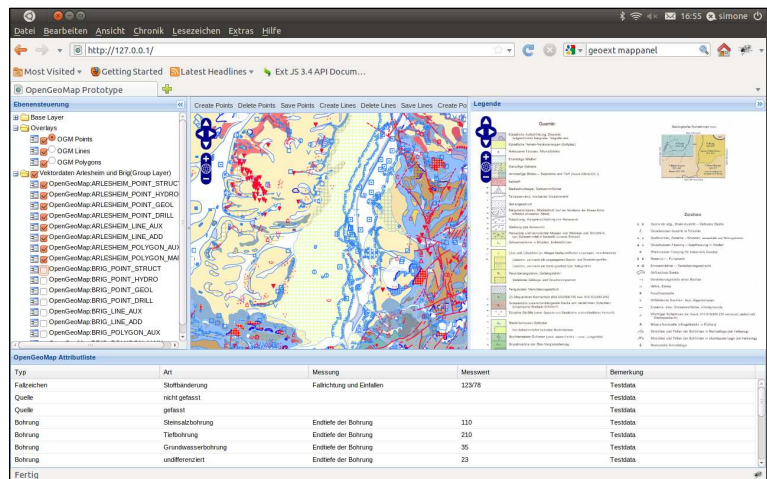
16:55 simone

Datei Bearbeiten Ansicht Chronik Lesezeichen Extras Hilfe

http://127.0.0.1/

geoext mappanel

Most Visited Getting Started Latest Headlines Ext JS 3.4 API Docum...

OpenGeoMap Prototype

Ebenensteuerung

Base Layer
Overlays
OGM Points
OGM Lines
OGM Polygons
Vektordaten Arlesheim und Brig(Group Layer)
OpenGeoMap:ARLESHEIM_POINT_STRUCT
OpenGeoMap:ARLESHEIM_POINT_HYDRO
OpenGeoMap:ARLESHEIM_POINT_GEOL
OpenGeoMap:ARLESHEIM_POINT_DRILL
OpenGeoMap:ARLESHEIM_LINE_AUX
OpenGeoMap:ARLESHEIM_LINE_ADD
OpenGeoMap:ARLESHEIM_POLYGON_AUX
OpenGeoMap:ARLESHEIM_POLYGON_MAI
OpenGeoMap:BRIG_POINT_STRUCT
OpenGeoMap:BRIG_POINT_HYDRO
OpenGeoMap:BRIG_POINT_GEOL
OpenGeoMap:BRIG_POINT_DRILL
OpenGeoMap:BRIG_LINE_AUX
OpenGeoMap:BRIG_LINE_ADD
OpenGeoMap:BRIG_POLYGON_AUX

Create Points Delete Points Save Points Create Lines Delete Lines Save Lines Create Po

Legende

Quartär

Zeichen

OpenGeoMap Attributliste

| Typ | Art | Messung | Messwert | Bemerkung |
|---|---|---|---|---|
| Fallzeichen | Stoffbänderung | Fallrichtung und Einfallen | 123/78 | Testdata |
| Quelle | nicht gefasst | | | Testdata |
| Quelle | gefasst | | | Testdata |
| Bohrung | Steinsalzbohrung | Endtiefe der Bohrung | 110 | Testdata |
| Bohrung | Tiefbohrung | Endtiefe der Bohrung | 210 | Testdata |
| Bohrung | Grundwasserbohrung | Endtiefe der Bohrung | 35 | Testdata |
| Bohrung | undifferenziert | Endtiefe der Bohrung | 23 | Testdata |

Fertig